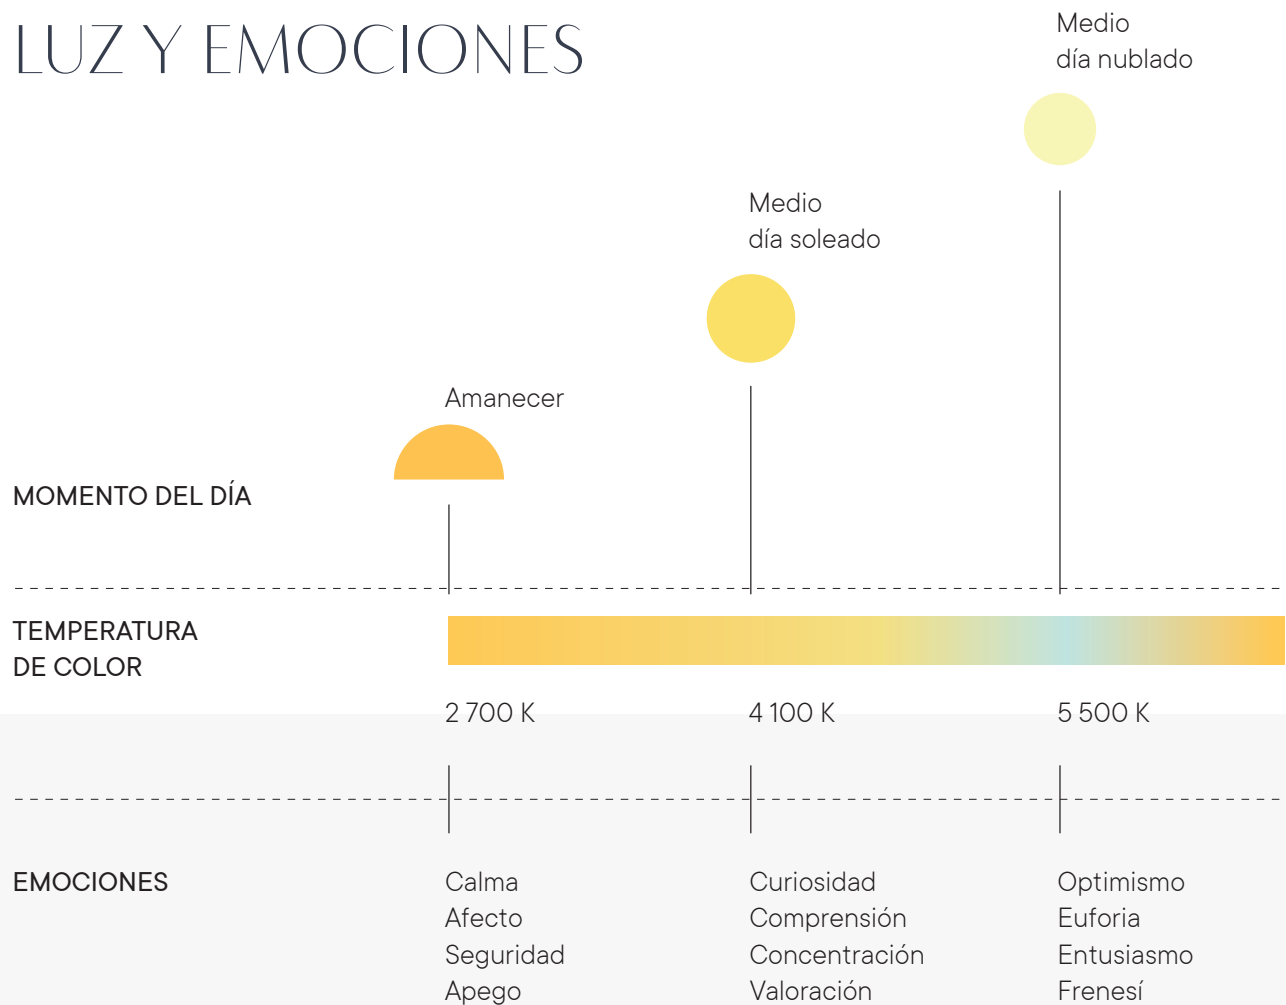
LUZ Y EMOCIONES

Medio
día nublado

Medio
día soleado

Amanecer

MOMENTO DEL DÍA

TEMPERATURA
DE COLOR

2 700 K

4 100 K

5 500 K

EMOCIONES

Calma
Afecto
Seguridad
Apego

Curiosidad
Comprensión
Concentración
Valoración

Optimismo
Euforia
Entusiasmo
Frenesí